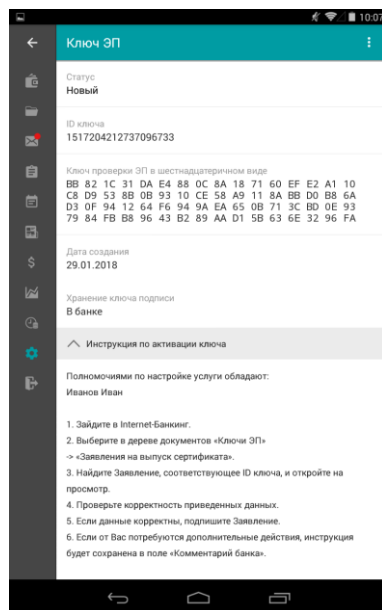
10:07

Ключ ЭП

Статус
Новый

ID ключа
1517204212737096733

Ключ проверки ЭП в шестнадцатеричном виде
BB 82 1C 31 DA E4 88 0C 8A 18 71 60 EF E2 A1 10 C8 D9 53 8B 0B 93 10 CE 58 A9 11 8A BB D0 B8 6A D3 0F 94 12 64 F6 94 9A EA 65 0B 71 3C BD 0E 93 79 84 FB B8 96 43 B2 89 AA D1 5B 63 6E 32 96 FA

Дата создания
29.01.2018

Хранение ключа подписи
В банке

Инструкция по активации ключа

Полномочиями по настройке услуги обладают:
Иванов Иван

1. Зайдите в Internet-Банкинг.
2. Выберите в дереве документов «Ключи ЭП»
-> «Заявления на выпуск сертификата».
3. Найдите Заявление, соответствующее ID ключа, и откройте на просмотр.
4. Проверьте корректность приведенных данных.
5. Если данные корректны, подпишите Заявление.
6. Если от Вас потребуются дополнительные действия, инструкция будет сохранена в поле «Комментарий банка».